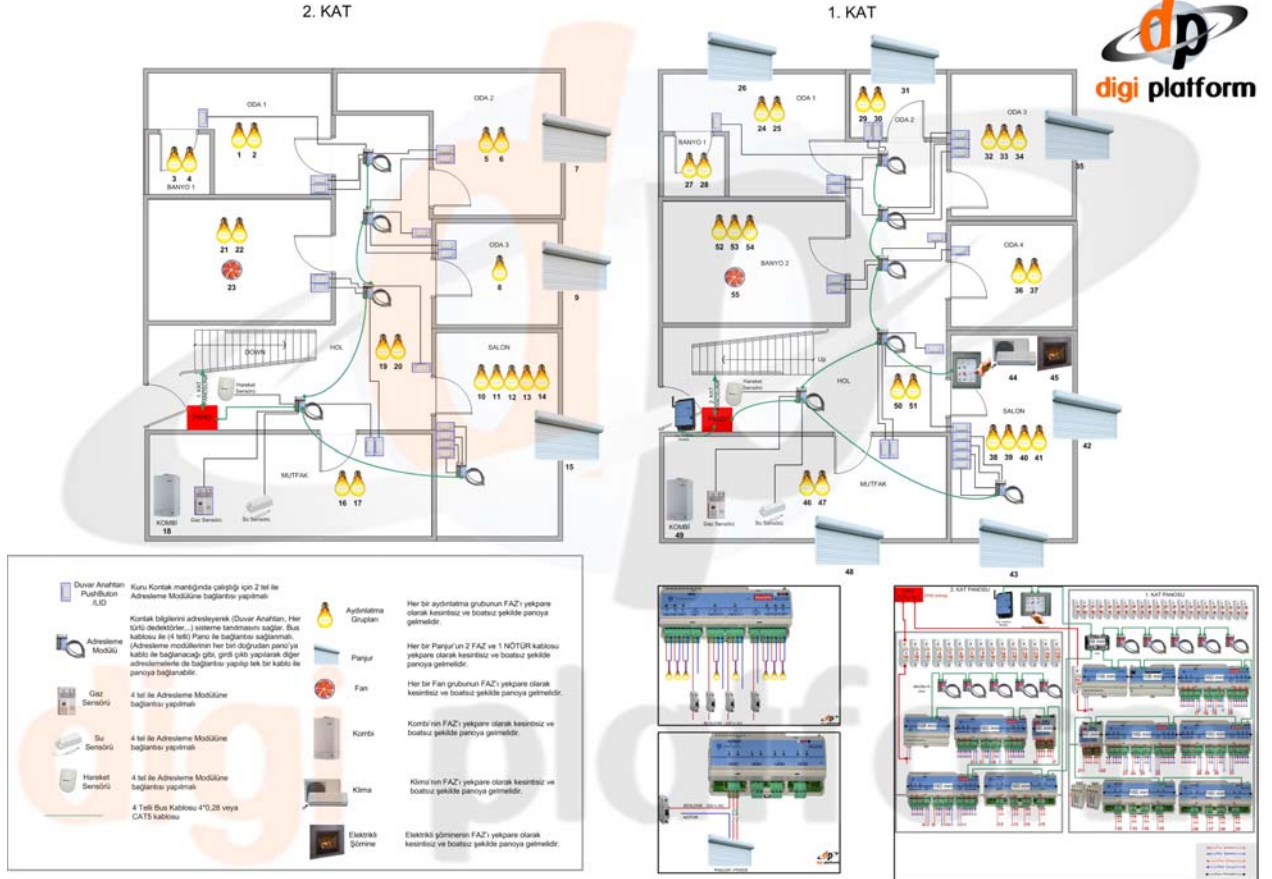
2. KAT

1. KAT

digi platform

ODA 1
1 2
3 4
BANYO 1
ODA 2
5 6
7
21 22
23
ODA 3
8
9
DOWN
HOL
19 20
SALON
10 11 12 13 14
Hareket Sensörü
MUTFAK
16 17
15
KOMBI
18
Gaz Sensörü
Su Sensörü

26
ODA 1
24 25
29 30
31
ODA 2
ODA 3
32 33 34
35
BANYO 1
27 28
52 53 54
BANYO 2
55
ODA 4
36 37
Up
HOL
Hareket Sensörü
44
45
50 51
SALON
38 39 40 41
42
KOMBI
49
Gaz Sensörü
Su Sensörü
46 47
MUTFAK
48
43

Duvar Anahtarı PushButon /LID — Kuru Kontak mantığında çalıştığı için 2 tel ile Adresleme Modülüne bağlantısı yapılmalı

Adresleme Modülü — Kontak bilgilerini adresleyerek (Duvar Anahtarı, Her türlü dedektörler...) sisteme tanımlanmasını sağlar. Bus kablosu ile (4 telli) Pano ile bağlantısı sağlanmalı. (Adresleme modüllerinin her biri doğrudan pano'ya kablo ile bağlanacağı gibi, girdi çıktı yapılarak diğer adreslemelerle de bağlantısı yapılıp tek bir kablo ile panoya bağlanabilir.

Gaz Sensörü — 4 tel ile Adresleme Modülüne bağlantısı yapılmalı

Su Sensörü — 4 tel ile Adresleme Modülüne bağlantısı yapılmalı

Hareket Sensörü — 4 tel ile Adresleme Modülüne bağlantısı yapılmalı

4 Telli Bus Kablosu 4*0,28 veya CAT5 kablosu

Aydınlatma Grupları — Her bir aydınlatma grubunun FAZ'ı yekpare olarak kesintisiz ve boatsız şekilde panoya gelmelidir.

Panjur — Her bir Panjur'un 2 FAZ ve 1 NÖTÜR kablosu yekpare olarak kesintisiz ve boatsız şekilde panoya gelmelidir.

Fan — Her bir Fan grubunun FAZ'ı yekpare olarak kesintisiz ve boatsız şekilde panoya gelmelidir.

Kombi — Kombi'nin FAZ'ı yekpare olarak kesintisiz ve boatsız şekilde panoya gelmelidir.

Klima — Klima'nın FAZ'ı yekpare olarak kesintisiz ve boatsız şekilde panoya gelmelidir.

Elektrikli Şömine — Elektrikli şöminenin FAZ'ı yekpare olarak kesintisiz ve boatsız şekilde panoya gelmelidir.

2. KAT PANOSU
1. KAT PANOSU